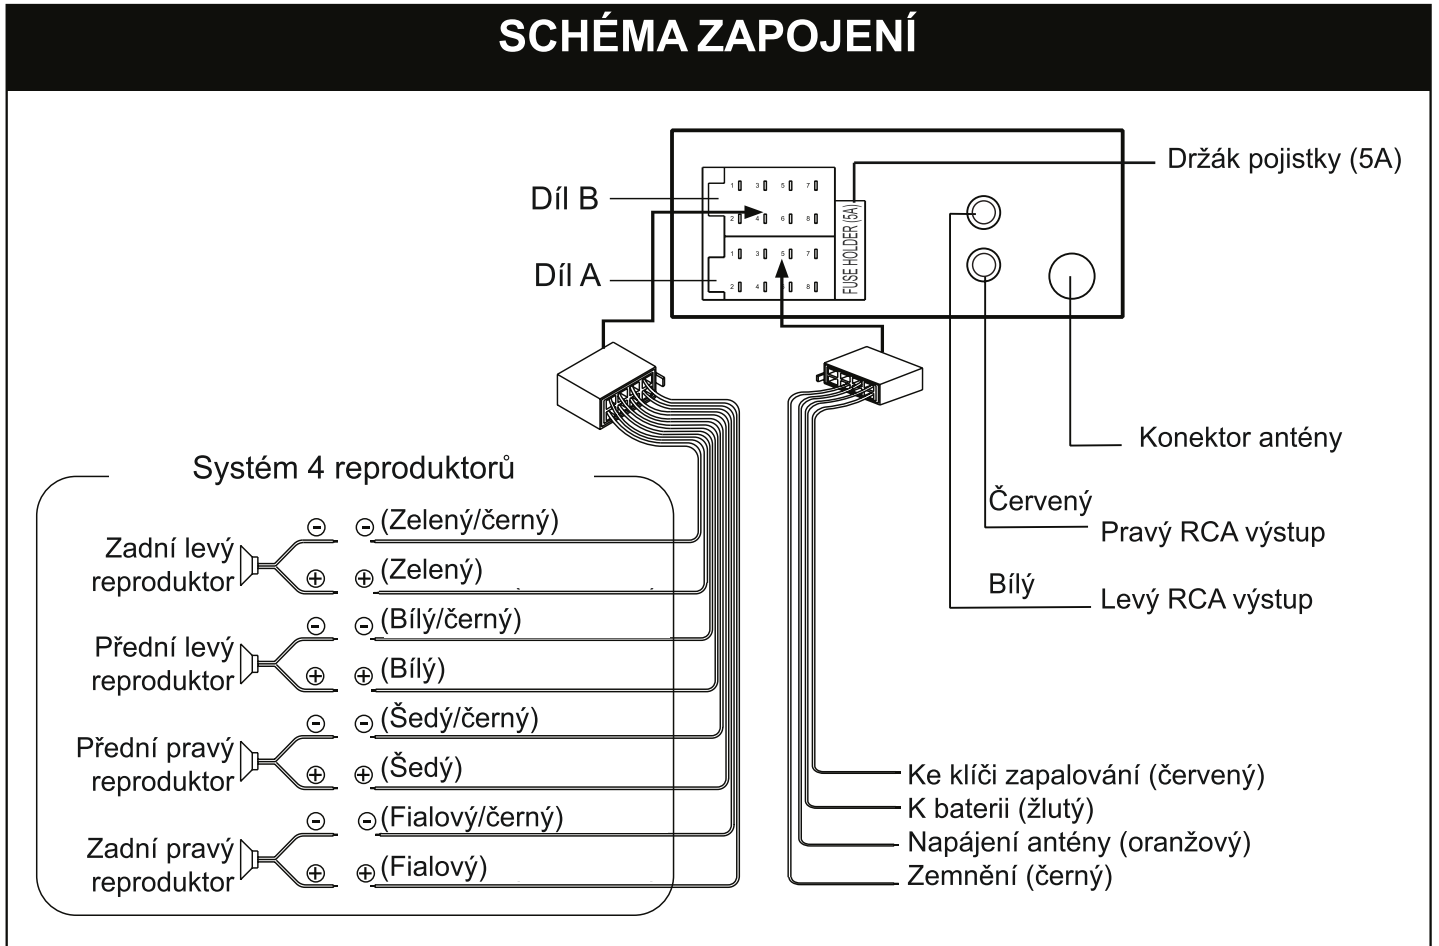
SCHÉMA ZAPOJENÍ

Díl B

Díl A

1 3 5 7
2 4 6 8
1 3 5 7
2 4 6 8

FUSE HOLDER (5A)

Držák pojistky (5A)

Konektor antény

Červený
Pravý RCA výstup

Bílý
Levý RCA výstup

Systém 4 reproduktorů

Zadní levý reproduktor
⊖ ⊖(Zelený/černý)
⊕ ⊕(Zelený)

Přední levý reproduktor
⊖ ⊖(Bílý/černý)
⊕ ⊕(Bílý)

Přední pravý reproduktor
⊖ ⊖(Šedý/černý)
⊕ ⊕(Šedý)

Zadní pravý reproduktor
⊖ ⊖(Fialový/černý)
⊕ ⊕(Fialový)

Ke klíči zapalování (červený)
K baterii (žlutý)
Napájení antény (oranžový)
Zemnění (černý)